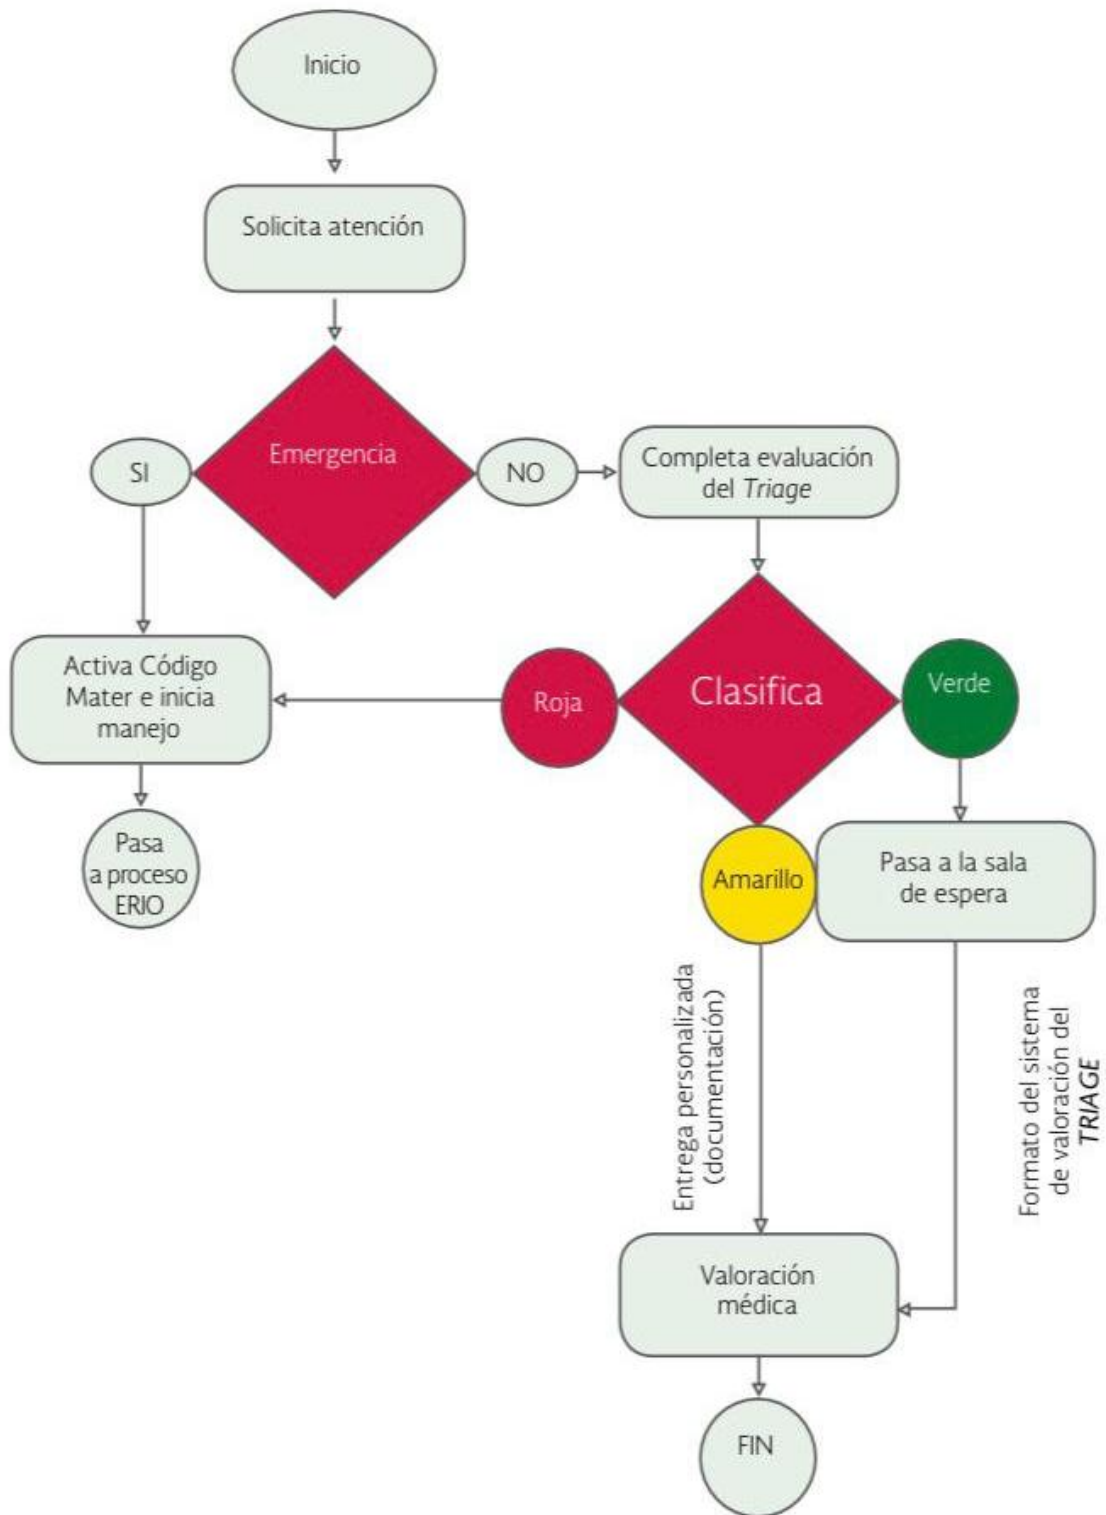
Inicio

Solicita atención

Emergencia

SI

NO

Completa evaluación del *Triage*

Activa Código Mater e inicia manejo

Roja

Clasifica

Verde

Pasa a proceso ERIO

Amarillo

Pasa a la sala de espera

Entrega personalizada (documentación)

Formato del sistema de valoración del *TRIAGE*

Valoración médica

FIN